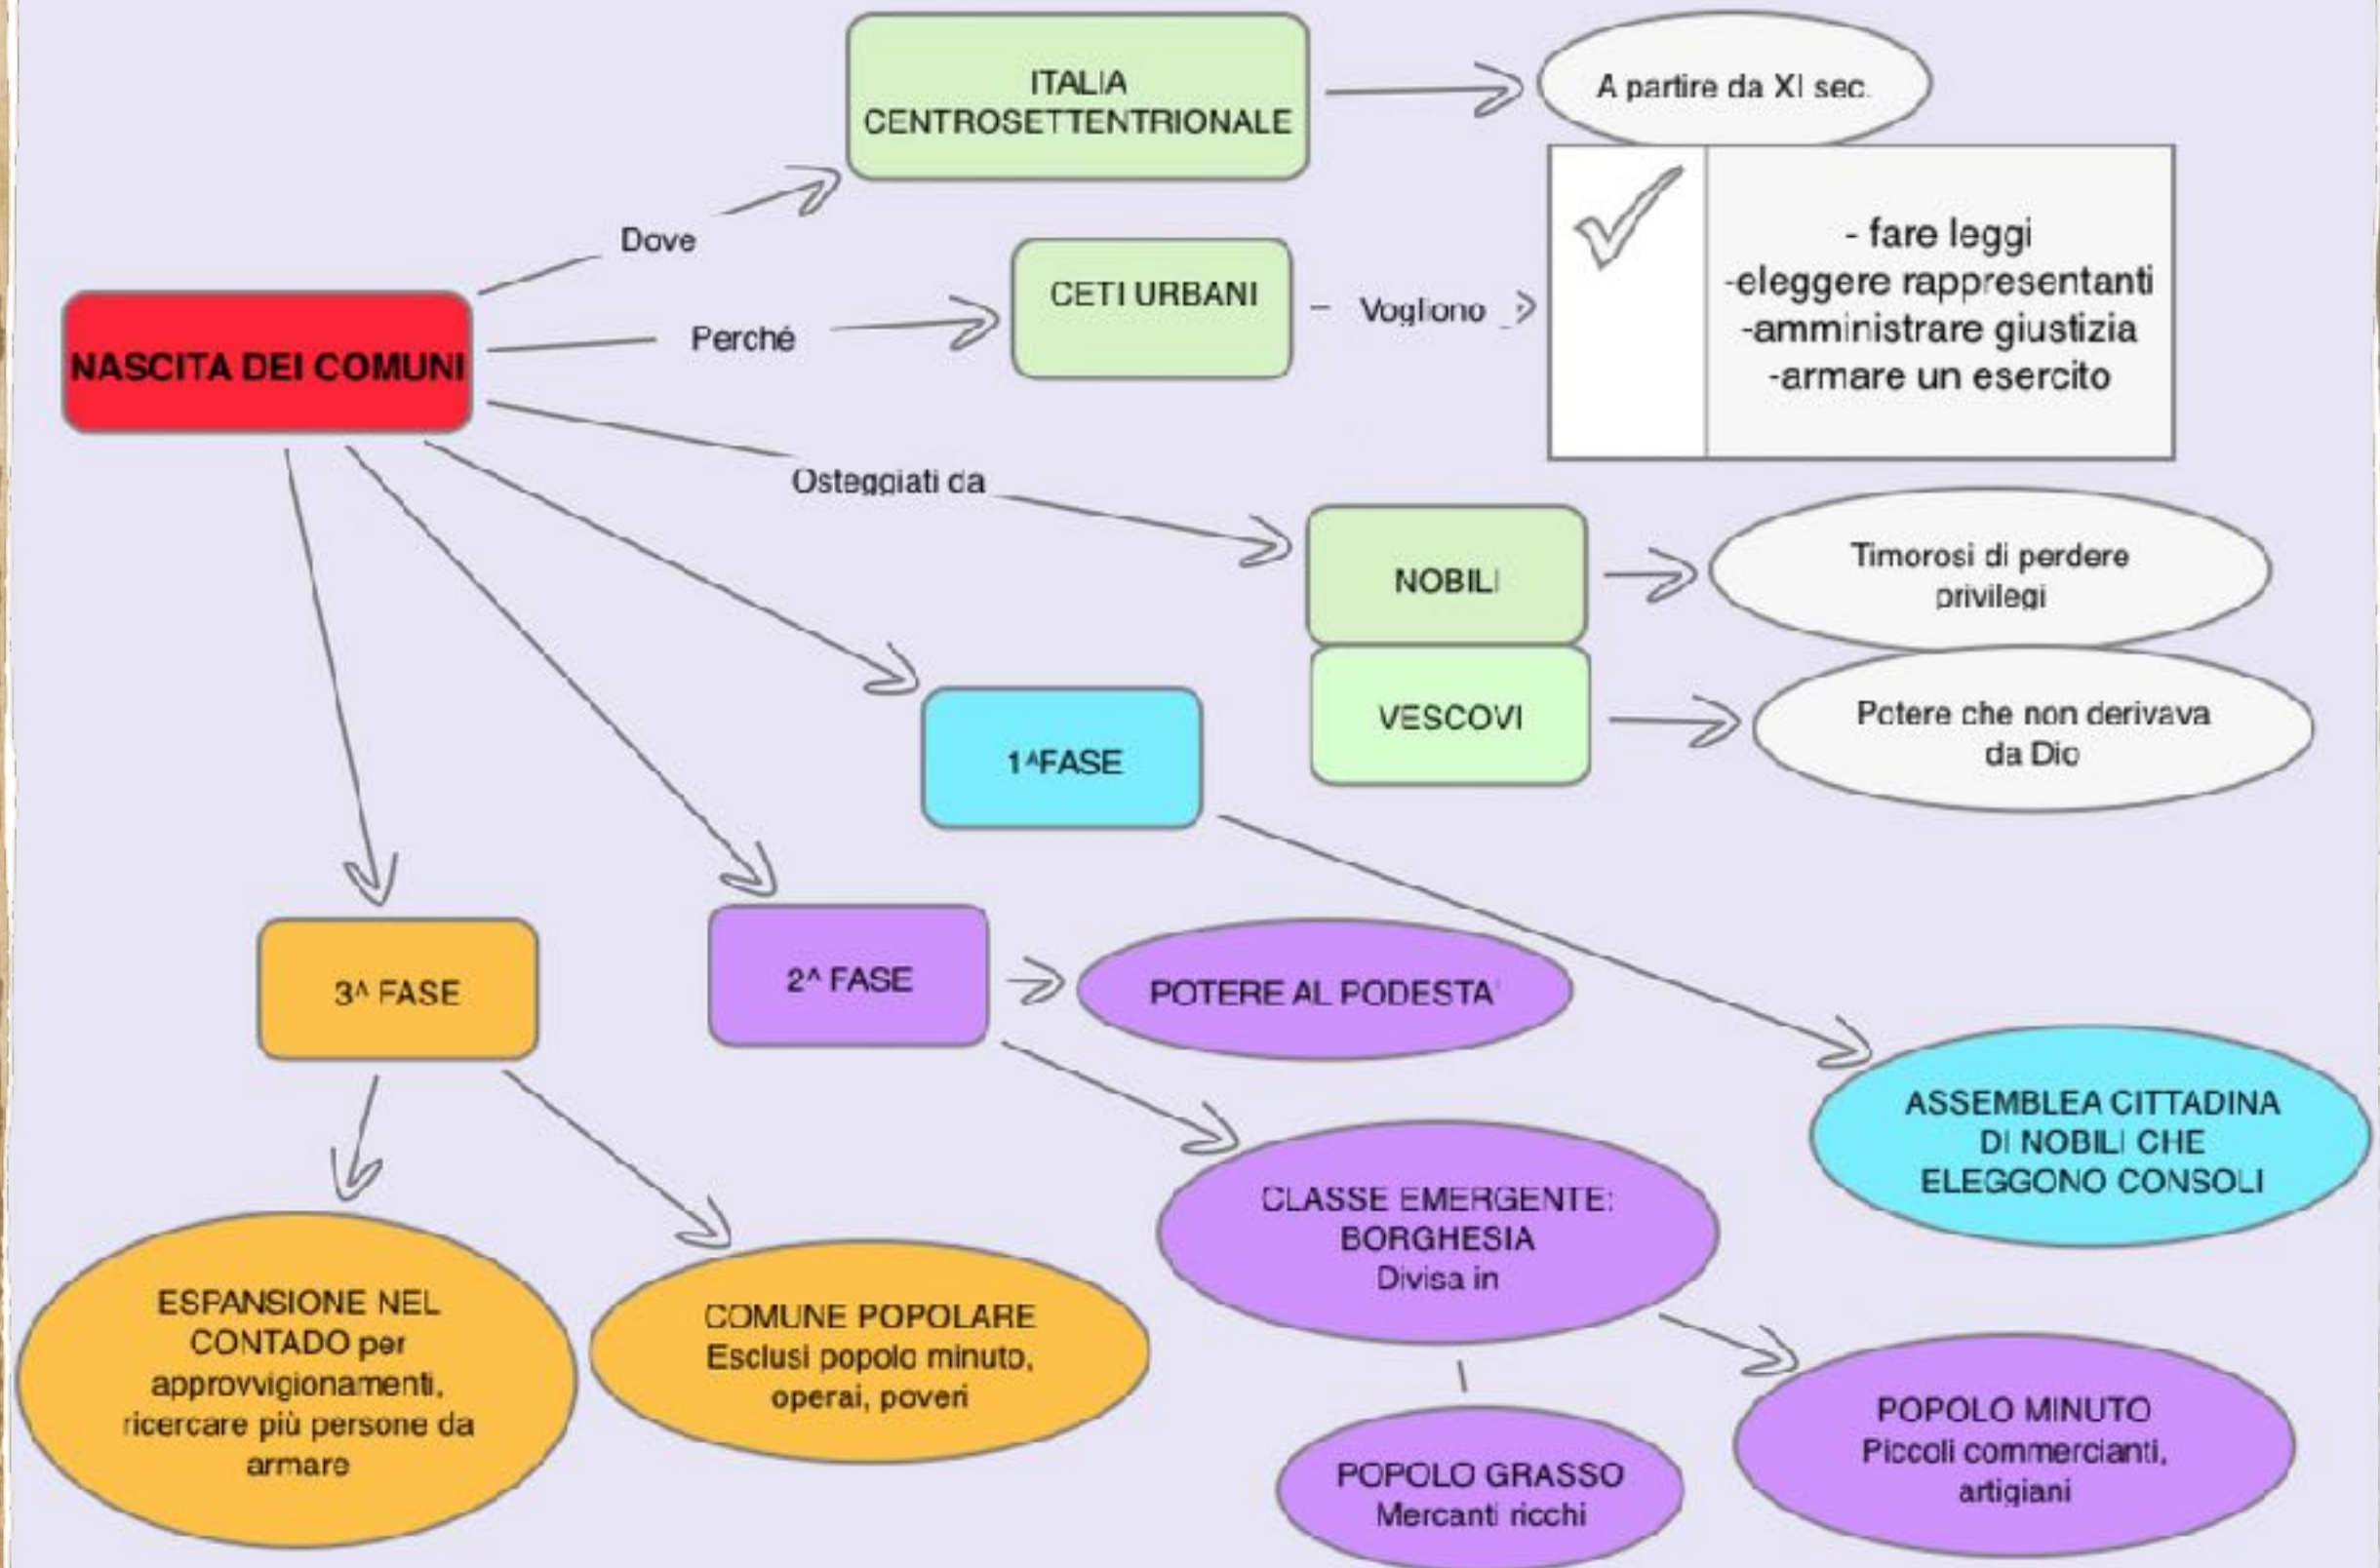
NASCITA DEI COMUNI

Dove

ITALIA CENTROSETTENTRIONALE

A partire da XI sec.

Perché

CETI URBANI

Vogliono

- fare leggi
-eleggere rappresentanti
-amministrare giustizia
-armare un esercito

Osteggiati da

NOBILI

Timorosi di perdere privilegi

VESCOVI

Potere che non derivava da Dio

1^FASE

ASSEMBLEA CITTADINA DI NOBILI CHE ELEGGONO CONSOLI

2^ FASE

POTERE AL PODESTA'

CLASSE EMERGENTE: BORGHESIA Divisa in

POPOLO GRASSO Mercanti ricchi

POPOLO MINUTO Piccoli commercianti, artigiani

3^ FASE

ESPANSIONE NEL CONTADO per approvvigionamenti, ricercare più persone da armare

COMUNE POPOLARE Esclusi popolo minuto, operai, poveri